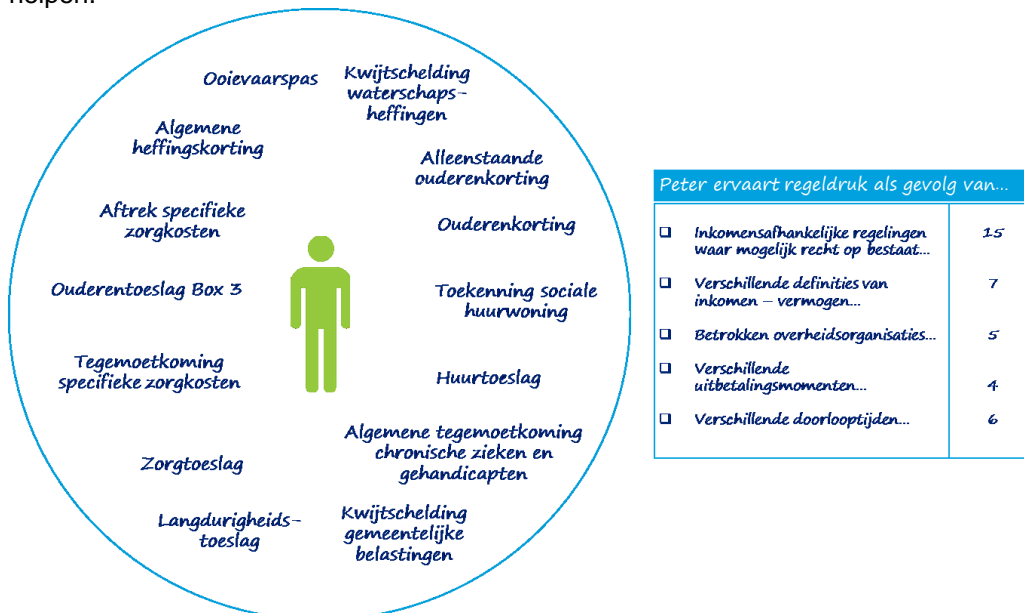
helpen.

Ooievaarspas

Kwijtschelding waterschapsheffingen

Algemene heffingskorting

Alleenstaande ouderenkorting

Aftrek specifieke zorgkosten

Ouderenkorting

Ouderentoeslag Box 3

Toekenning sociale huurwoning

Tegemoetkoming specifieke zorgkosten

Huurtoeslag

Algemene tegemoetkoming chronische zieken en gehandicapten

Zorgtoeslag

Langdurigheidstoeslag

Kwijtschelding gemeentelijke belastingen

Peter ervaart regeldruk als gevolg van...

| | |
|---|---|
| ❑ Inkomensafhankelijke regelingen waar mogelijk recht op bestaat... | 15 |
| ❑ Verschillende definities van inkomen – vermogen... | 7 |
| ❑ Betrokken overheidsorganisaties... | 5 |
| ❑ Verschillende uitbetalingsmomenten... | 4 |
| ❑ Verschillende doorlooptijden... | 6 |